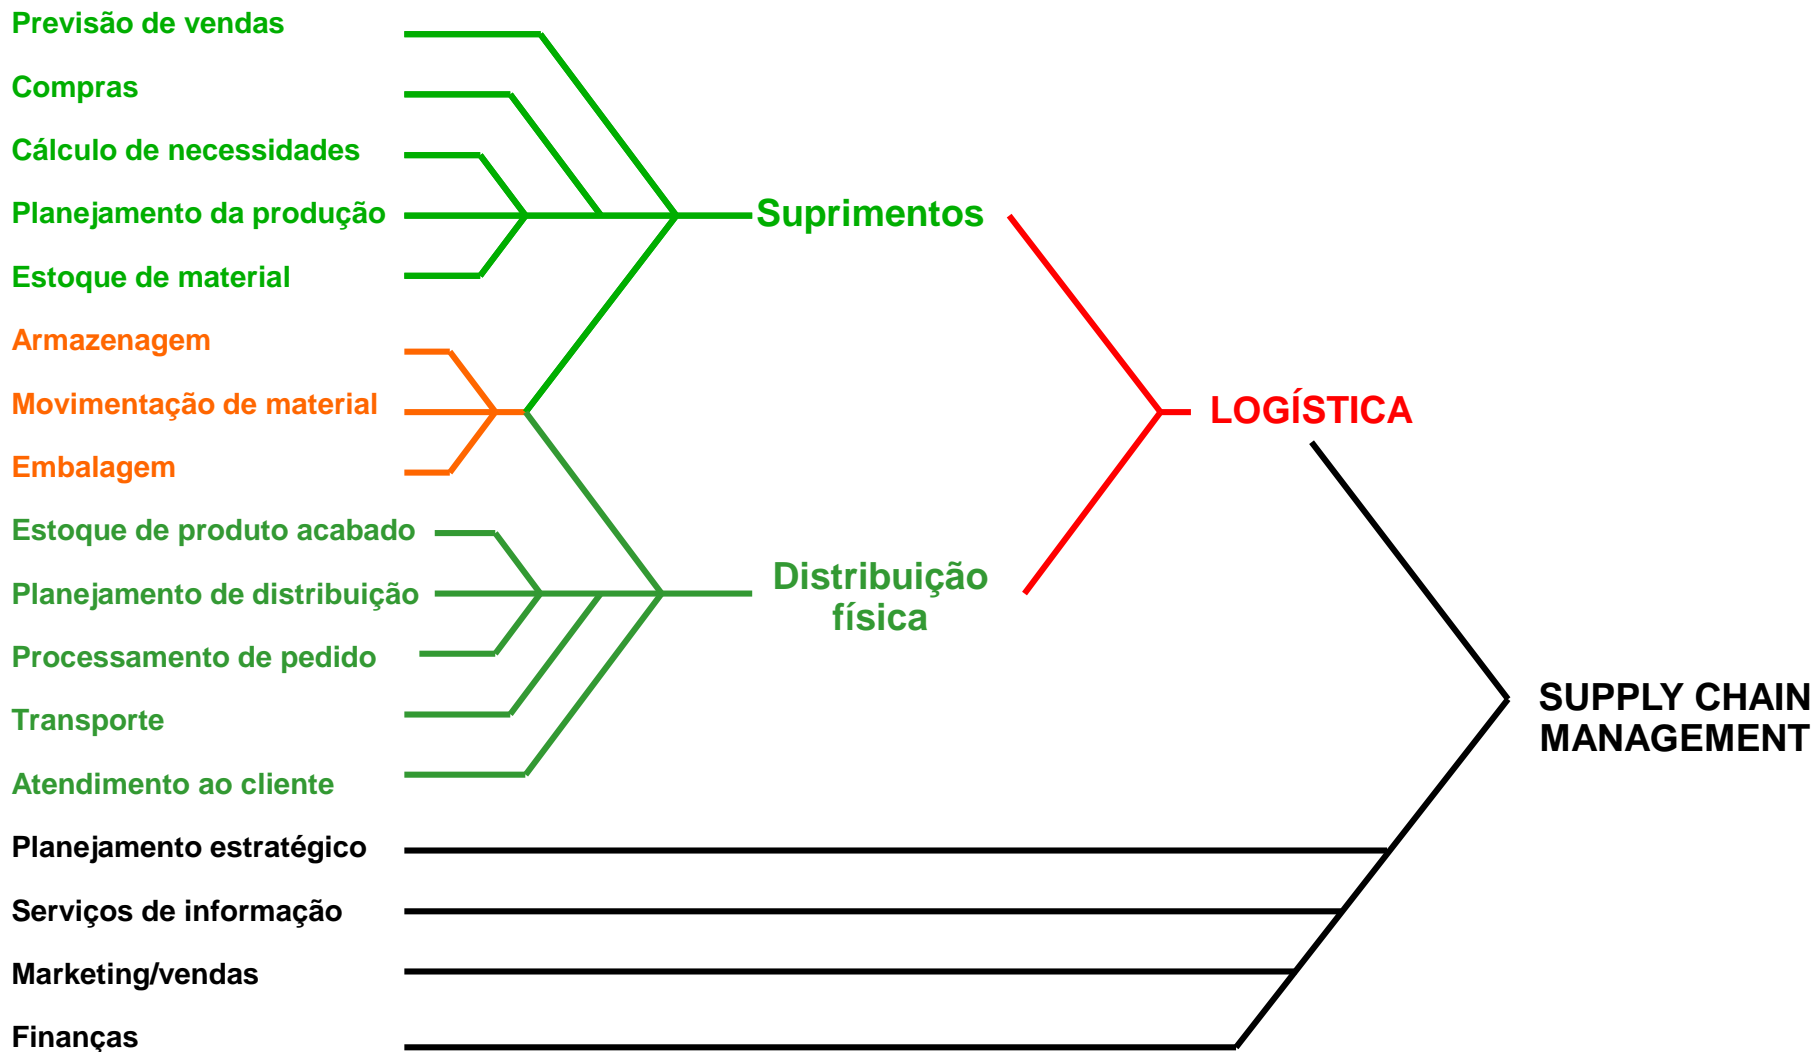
Previsão de vendas

Compras

Cálculo de necessidades

Planejamento da produção

Estoque de material

Armazenagem

Movimentação de material

Embalagem

Estoque de produto acabado

Planejamento de distribuição

Processamento de pedido

Transporte

Atendimento ao cliente

Planejamento estratégico

Serviços de informação

Marketing/vendas

Finanças

Suprimentos

Distribuição física

LOGÍSTICA

SUPPLY CHAIN MANAGEMENT